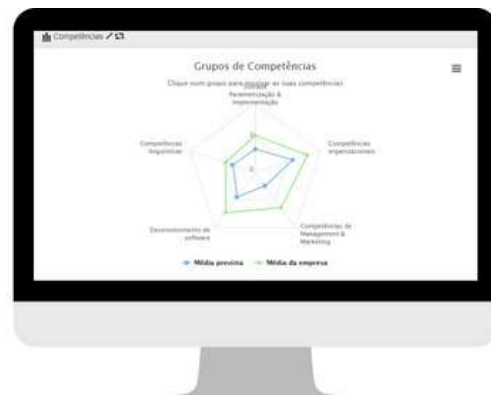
Competências

Grupos de Competências

Clique num grupo para mostrar as suas competências

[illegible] Parametrização & Implementação

Competências organizacionais

Competências de Management & Marketing

Desenvolvimento de software

Competências linguísticas

Média prevista

Média da empresa